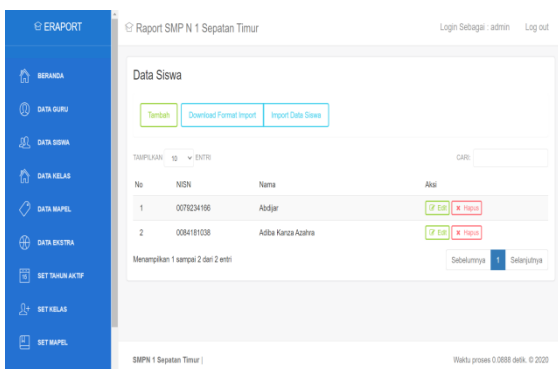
ERAPORT

BERANDA
DATA GURU
DATA SISWA
DATA KELAS
DATA MAPEL
DATA EKSTRA
SET TAHUN AKTIF
SET KELAS
SET MAPEL

Raport SMP N 1 Sepatan Timur

Login Sebagai : admin Log out

Data Siswa

Tambah Download Format Import Import Data Siswa

TAMPILKAN 10 ENTRI

CARI:

| No | NISN | Nama | Aksi |
|---|---|---|---|
| 1 | 0079234166 | Abdijar | Edit Hapus |
| 2 | 0084181038 | Adiba Kanza Azahra | Edit Hapus |

Menampilkan 1 sampai 2 dari 2 entri

Sebelumnya 1 Selanjutnya

SMPN 1 Sepatan Timur |

Waktu proses 0.0688 detik. © 2020